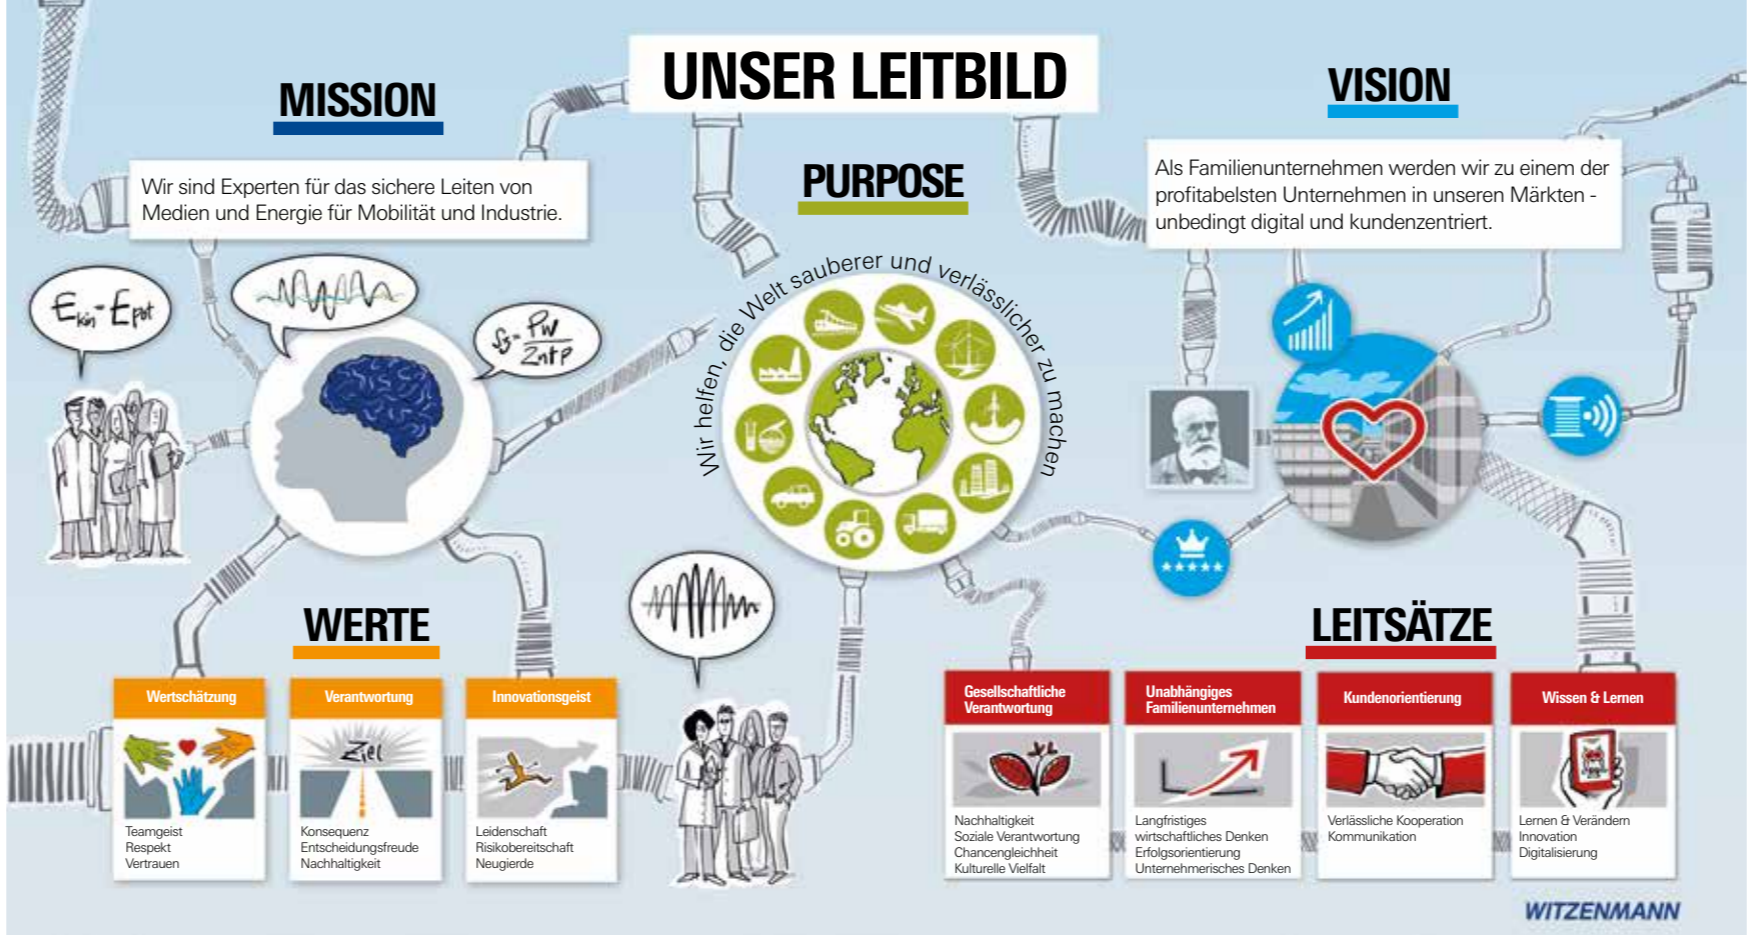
UNSER LEITBILD

MISSION

Wir sind Experten für das sichere Leiten von Medien und Energie für Mobilität und Industrie.

$E_{kin} - E_{pot}$

$f_S = \frac{P_W}{2\pi f P}$

PURPOSE

Wir helfen, die Welt sauberer und verlässlicher zu machen

VISION

Als Familienunternehmen werden wir zu einem der profitabelsten Unternehmen in unseren Märkten - unbedingt digital und kundenzentriert.

WERTE

Wertschätzung
Teamgeist
Respekt
Vertrauen

Verantwortung
Ziel
Konsequenz
Entscheidungsfreude
Nachhaltigkeit

Innovationsgeist
Leidenschaft
Risikobereitschaft
Neugierde

LEITSÄTZE

Gesellschaftliche Verantwortung
Nachhaltigkeit
Soziale Verantwortung
Chancengleichheit
Kulturelle Vielfalt

Unabhängiges Familienunternehmen
Langfristiges wirtschaftliches Denken
Erfolgsorientierung
Unternehmerisches Denken

Kundenorientierung
Verlässliche Kooperation
Kommunikation

Wissen & Lernen
Lernen & Verändern
Innovation
Digitalisierung

WITZENMANN